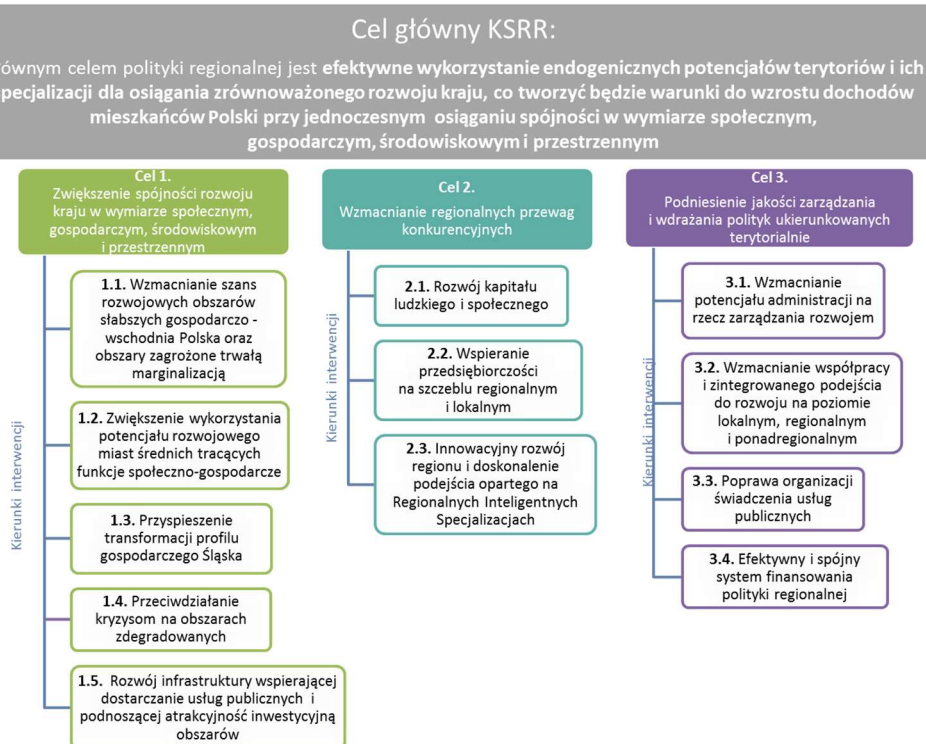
Cel główny KSRR:

ównym celem polityki regionalnej jest **efektywne wykorzystanie endogenicznych potencjałów terytoriów i ich pecjalizacji dla osiągania zrównoważonego rozwoju kraju, co tworzyć będzie warunki do wzrostu dochodów mieszkańców Polski przy jednoczesnym osiąganiu spójności w wymiarze społecznym, gospodarczym, środowiskowym i przestrzennym**

Cel 1.
Zwiększenie spójności rozwoju kraju w wymiarze społecznym, gospodarczym, środowiskowym i przestrzennym

Kierunki interwencji

**1.1.** Wzmacnianie szans rozwojowych obszarów słabszych gospodarczo - wschodnia Polska oraz obszary zagrożone trwałą marginalizacją

**1.2.** Zwiększenie wykorzystania potencjału rozwojowego miast średnich tracących funkcje społeczno-gospodarcze

**1.3.** Przyspieszenie transformacji profilu gospodarczego Śląska

**1.4.** Przeciwdziałanie kryzysom na obszarach zdegradowanych

**1.5.** Rozwój infrastruktury wspierającej dostarczanie usług publicznych i podnoszącej atrakcyjność inwestycyjną obszarów

Cel 2.
Wzmacnianie regionalnych przewag konkurencyjnych

Kierunki interwencji

**2.1.** Rozwój kapitału ludzkiego i społecznego

**2.2.** Wspieranie przedsiębiorczości na szczeblu regionalnym i lokalnym

**2.3.** Innowacyjny rozwój regionu i doskonalenie podejścia opartego na Regionalnych Inteligentnych Specjalizacjach

Cel 3.
Podniesienie jakości zarządzania i wdrażania polityk ukierunkowanych terytorialnie

Kierunki interwencji

**3.1.** Wzmacnianie potencjału administracji na rzecz zarządzania rozwojem

**3.2.** Wzmacnianie współpracy i zintegrowanego podejścia do rozwoju na poziomie lokalnym, regionalnym i ponadregionalnym

**3.3.** Poprawa organizacji świadczenia usług publicznych

**3.4.** Efektywny i spójny system finansowania polityki regionalnej